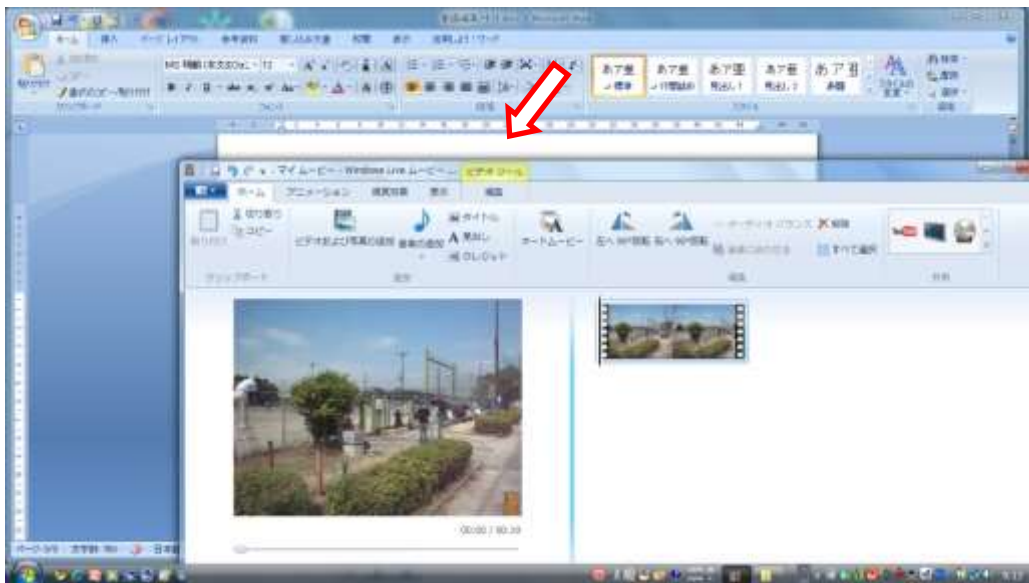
ホーム 挿入 ページレイアウト 参考資料 差し込み文書 校閲 表示

あア亜 標準
あア亜 行間詰め
あア亜 見出し1
あア亜 見出し2
あア亜 表題

マイムービー - Windows Live ムービー...
ビデオ ツール
ホーム アニメーション 視覚効果 表示 編集

切り取り
コピー
貼り付け
クリップボード
ビデオおよび写真の追加
音楽の追加
タイトル
キャプション
クレジット
追加
オートムービー
左へ90°回転
右へ90°回転
すべて選択
編集
共有

00:00 / 00:39